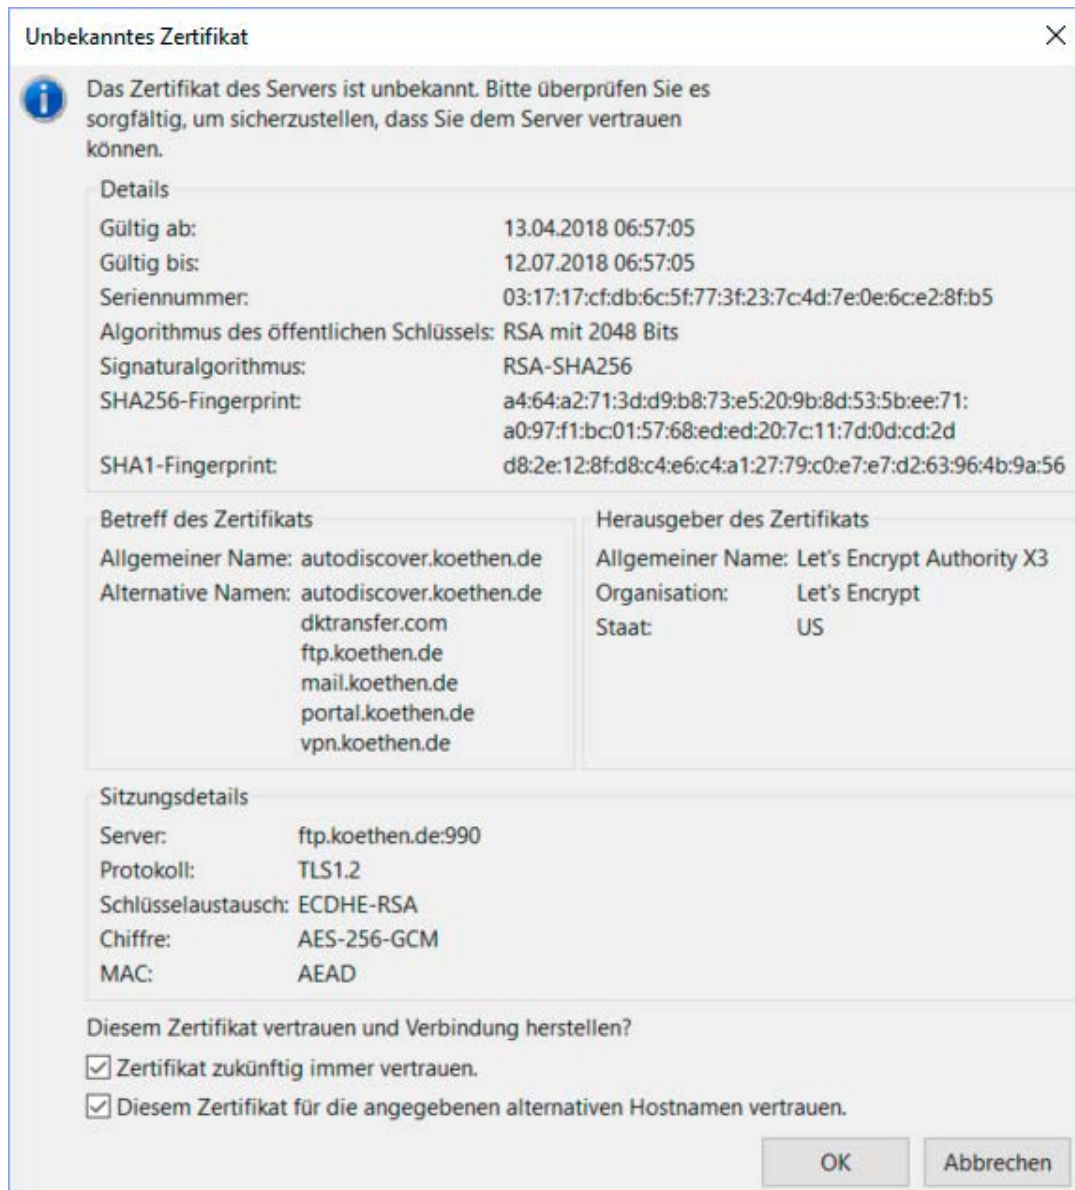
Unbekanntes Zertifikat

Das Zertifikat des Servers ist unbekannt. Bitte überprüfen Sie es sorgfältig, um sicherzustellen, dass Sie dem Server vertrauen können.

Details

Gültig ab: 13.04.2018 06:57:05
Gültig bis: 12.07.2018 06:57:05
Seriennummer: 03:17:17:cf:db:6c:5f:77:3f:23:7c:4d:7e:0e:6c:e2:8f:b5
Algorithmus des öffentlichen Schlüssels: RSA mit 2048 Bits
Signaturalgorithmus: RSA-SHA256
SHA256-Fingerprint: a4:64:a2:71:3d:d9:b8:73:e5:20:9b:8d:53:5b:ee:71:a0:97:f1:bc:01:57:68:ed:ed:20:7c:11:7d:0d:cd:2d
SHA1-Fingerprint: d8:2e:12:8f:d8:c4:e6:c4:a1:27:79:c0:e7:e7:d2:63:96:4b:9a:56

Betreff des Zertifikats

Allgemeiner Name: autodiscover.koethen.de
Alternative Namen: autodiscover.koethen.de
dktransfer.com
ftp.koethen.de
mail.koethen.de
portal.koethen.de
vpn.koethen.de

Herausgeber des Zertifikats

Allgemeiner Name: Let's Encrypt Authority X3
Organisation: Let's Encrypt
Staat: US

Sitzungsdetails

Server: ftp.koethen.de:990
Protokoll: TLS1.2
Schlüsselaustausch: ECDHE-RSA
Chiffre: AES-256-GCM
MAC: AEAD

Diesem Zertifikat vertrauen und Verbindung herstellen?

Zertifikat zukünftig immer vertrauen.
Diesem Zertifikat für die angegebenen alternativen Hostnamen vertrauen.

OK
Abbrechen